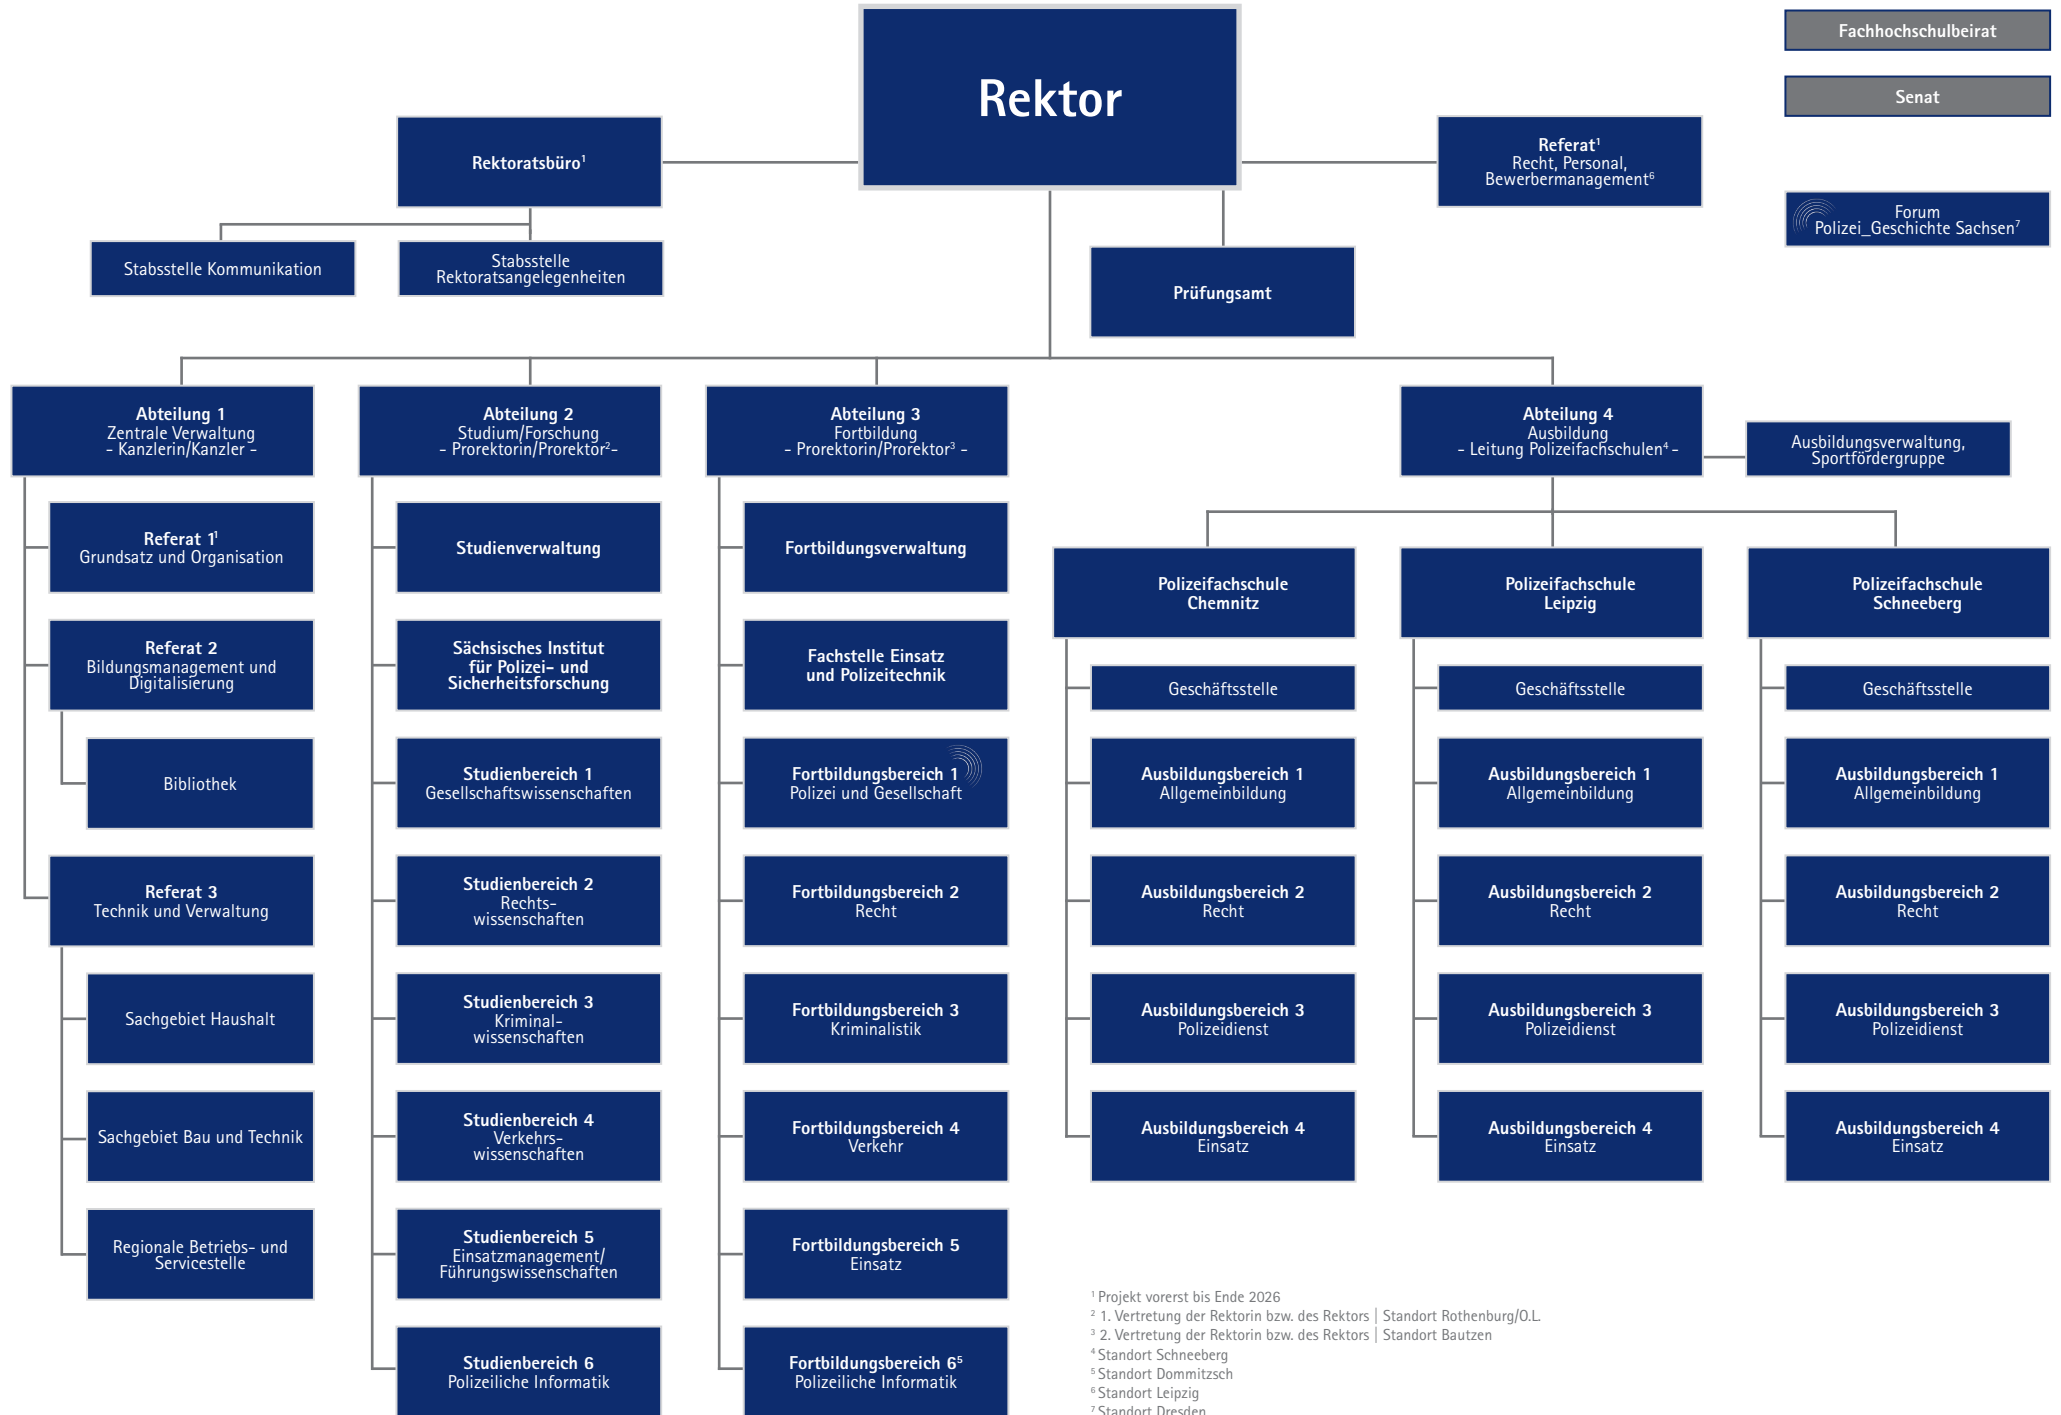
Fachhochschulbeirat

Senat

Rektor

Rektoratsbüro$^1$

Referat$^1$
Recht, Personal, Bewerbermanagement$^6$

Forum
Polizei_Geschichte Sachsen$^7$

Stabsstelle Kommunikation

Stabsstelle Rektoratsangelegenheiten

Prüfungsamt

Abteilung 1
Zentrale Verwaltung
- Kanzlerin/Kanzler -

Abteilung 2
Studium/Forschung
- Prorektorin/Prorektor$^2$ -

Abteilung 3
Fortbildung
- Prorektorin/Prorektor$^3$ -

Abteilung 4
Ausbildung
- Leitung Polizeifachschulen$^4$ -

Ausbildungsverwaltung, Sportfördergruppe

Referat 1$^1$
Grundsatz und Organisation

Referat 2
Bildungsmanagement und Digitalisierung

Bibliothek

Referat 3
Technik und Verwaltung

Sachgebiet Haushalt

Sachgebiet Bau und Technik

Regionale Betriebs- und Servicestelle

Studienverwaltung

Sächsisches Institut für Polizei- und Sicherheitsforschung

Studienbereich 1
Gesellschaftswissenschaften

Studienbereich 2
Rechtswissenschaften

Studienbereich 3
Kriminalwissenschaften

Studienbereich 4
Verkehrswissenschaften

Studienbereich 5
Einsatzmanagement/ Führungswissenschaften

Studienbereich 6
Polizeiliche Informatik

Fortbildungsverwaltung

Fachstelle Einsatz und Polizeitechnik

Fortbildungsbereich 1
Polizei und Gesellschaft

Fortbildungsbereich 2
Recht

Fortbildungsbereich 3
Kriminalistik

Fortbildungsbereich 4
Verkehr

Fortbildungsbereich 5
Einsatz

Fortbildungsbereich 6$^5$
Polizeiliche Informatik

Polizeifachschule Chemnitz

Geschäftsstelle

Ausbildungsbereich 1
Allgemeinbildung

Ausbildungsbereich 2
Recht

Ausbildungsbereich 3
Polizeidienst

Ausbildungsbereich 4
Einsatz

Polizeifachschule Leipzig

Geschäftsstelle

Ausbildungsbereich 1
Allgemeinbildung

Ausbildungsbereich 2
Recht

Ausbildungsbereich 3
Polizeidienst

Ausbildungsbereich 4
Einsatz

Polizeifachschule Schneeberg

Geschäftsstelle

Ausbildungsbereich 1
Allgemeinbildung

Ausbildungsbereich 2
Recht

Ausbildungsbereich 3
Polizeidienst

Ausbildungsbereich 4
Einsatz

$^1$ Projekt vorerst bis Ende 2026
$^2$ 1. Vertretung der Rektorin bzw. des Rektors | Standort Rothenburg/O.L.
$^3$ 2. Vertretung der Rektorin bzw. des Rektors | Standort Bautzen
$^4$ Standort Schneeberg
$^5$ Standort Dommitzsch
$^6$ Standort Leipzig
$^7$ Standort Dresden